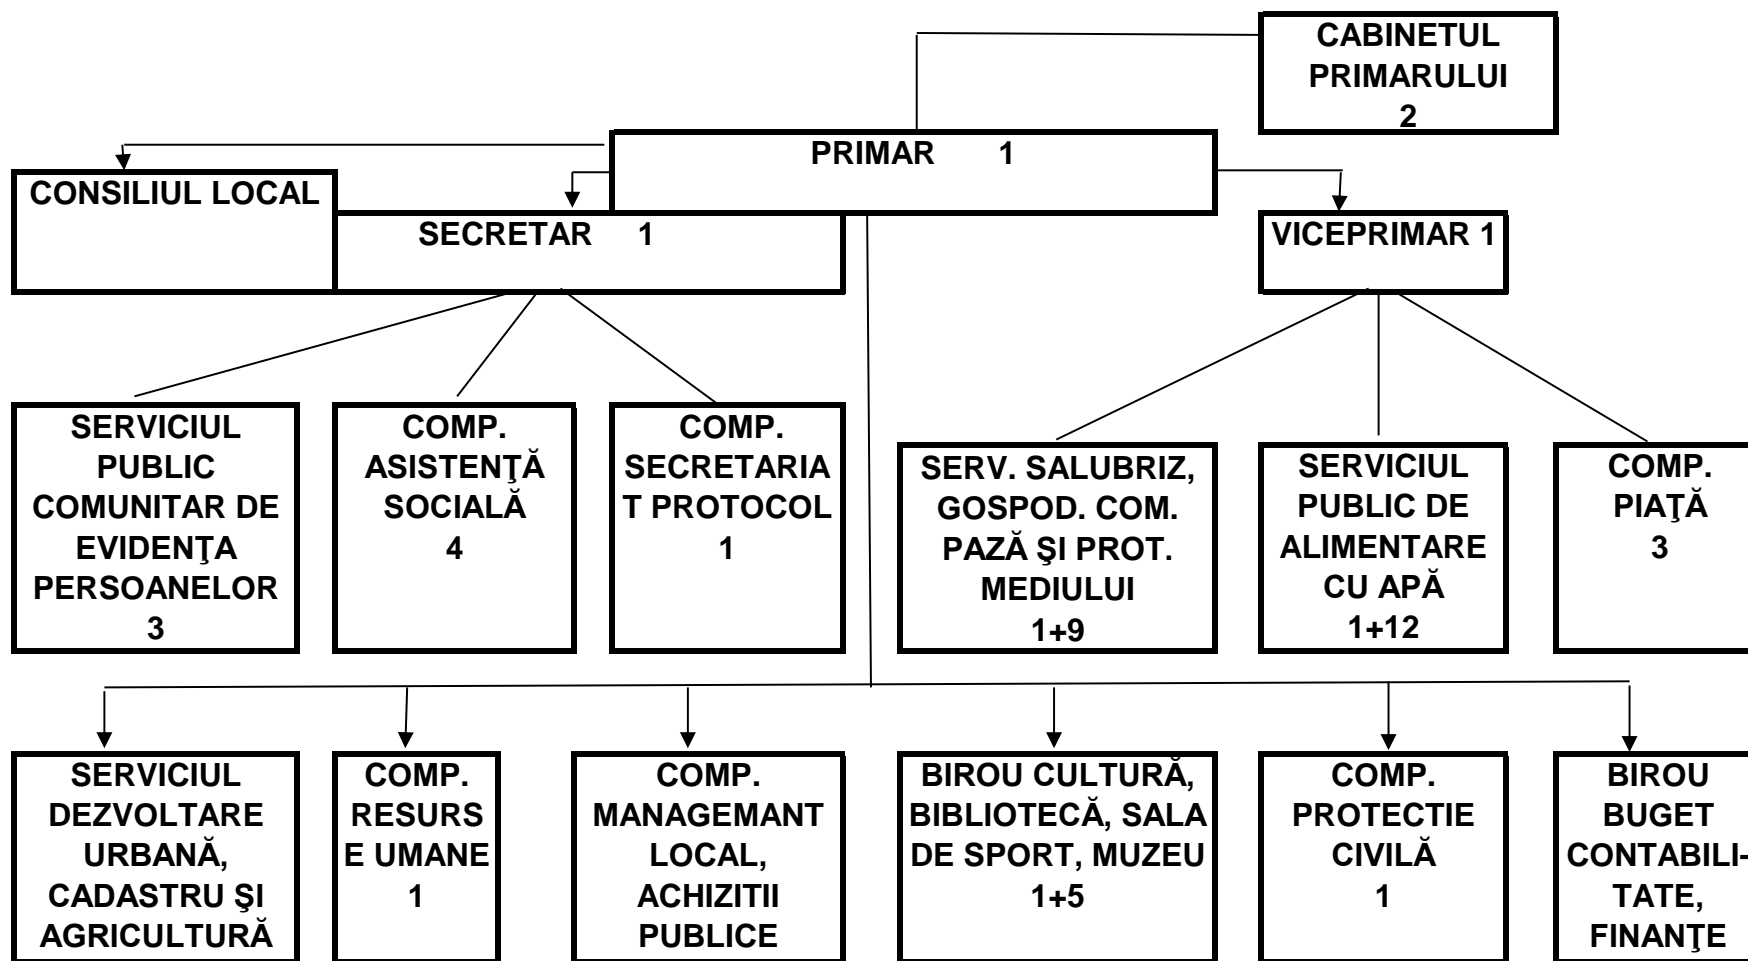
CABINETUL PRIMARULUI 2

PRIMAR 1

CONSILIUL LOCAL

SECRETAR 1

VICEPRIMAR 1

SERVICIUL PUBLIC COMUNITAR DE EVIDENŢA PERSOANELOR 3

COMP. ASISTENŢĂ SOCIALĂ 4

COMP. SECRETARIA T PROTOCOL 1

SERV. SALUBRIZ, GOSPOD. COM. PAZĂ ŞI PROT. MEDIULUI 1+9

SERVICIUL PUBLIC DE ALIMENTARE CU APĂ 1+12

COMP. PIAŢĂ 3

SERVICIUL DEZVOLTARE URBANĂ, CADASTRU ŞI AGRICULTURĂ

COMP. RESURS E UMANE 1

COMP. MANAGEMANT LOCAL, ACHIZITII PUBLICE

BIROU CULTURĂ, BIBLIOTECĂ, SALA DE SPORT, MUZEU 1+5

COMP. PROTECTIE CIVILĂ 1

BIROU BUGET CONTABILI-TATE, FINANŢE